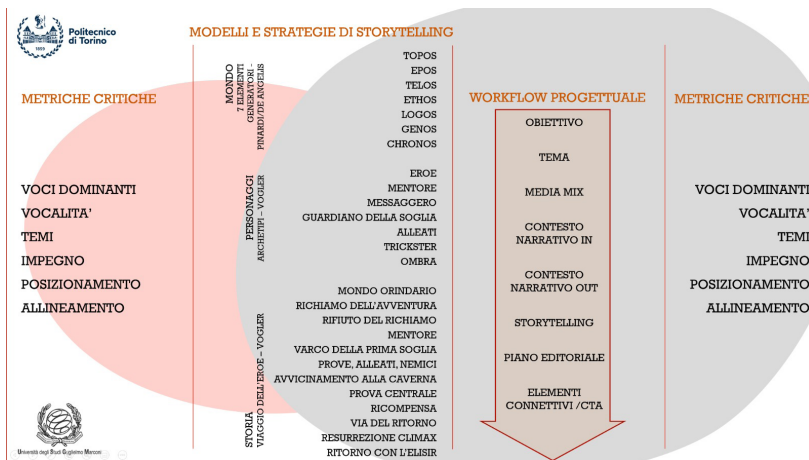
Politecnico di Torino
1859

MODELLI E STRATEGIE DI STORYTELLING

METRICHE CRITICHE

VOCI DOMINANTI
VOCALITA'
TEMI
IMPEGNO
POSIZIONAMENTO
ALLINEAMENTO

MONDO
7 ELEMENTI GENERATORI - PINARDI/DE ANGELIS

TOPOS
EPOS
TELOS
ETHOS
LOGOS
GENOS
CHRONOS

PERSONAGGI
ARCHETIPI – VOGLER

EROE
MENTORE
MESSAGGERO
GUARDIANO DELLA SOGLIA
ALLEATI
TRICKSTER
OMBRA

STORIA
VIAGGIO DELL'EROE – VOGLER

MONDO ORINDARIO
RICHIAMO DELL'AVVENTURA
RIFIUTO DEL RICHIAMO
MENTORE
VARCO DELLA PRIMA SOGLIA
PROVE, ALLEATI, NEMICI
AVVICINAMENTO ALLA CAVERNA
PROVA CENTRALE
RICOMPENSA
VIA DEL RITORNO
RESURREZIONE CLIMAX
RITORNO CON L'ELISIR

WORKFLOW PROGETTUALE

OBIETTIVO
TEMA
MEDIA MIX
CONTESTO NARRATIVO IN
CONTESTO NARRATIVO OUT
STORYTELLING
PIANO EDITORIALE
ELEMENTI CONNETTIVI /CTA

METRICHE CRITICHE

VOCI DOMINANTI
VOCALITA'
TEMI
IMPEGNO
POSIZIONAMENTO
ALLINEAMENTO

Università degli Studi Guglielmo Marconi